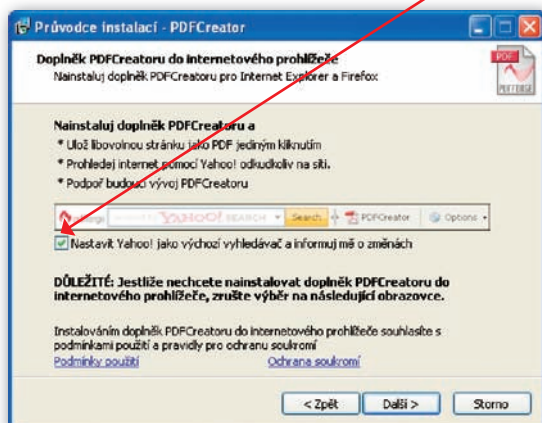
Průvodce instalací - PDFCreator

Doplněk PDFCreatoru do internetového prohlížeče
Nainstaluj doplněk PDFCreatoru pro Internet Explorer a Firefox

PDF

Nainstaluj doplněk PDFCreatoru a
* Ulož libovolnou stránku jako PDF jediným kliknutím
* Prohledej internet pomocí Yahoo! odkudkoliv na síti.
* Podpoř budoucí vývoj PDFCreatoru

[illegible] YAHOO! SEARCH Search PDFCreator Options

Nastavit Yahoo! jako výchozí vyhledávač a informuj mě o změnách

DŮLEŽITÉ: Jestliže nechcete nainstalovat doplněk PDFCreatoru do internetového prohlížeče, zrušte výběr na následující obrazovce.

Instalováním doplněk PDFCreatoru do internetového prohlížeče souhlasíte s podmínkami použití a pravidly pro ochranu soukromí
Podmínky použití
Ochrana soukromí

< Zpět
Další >
Storno